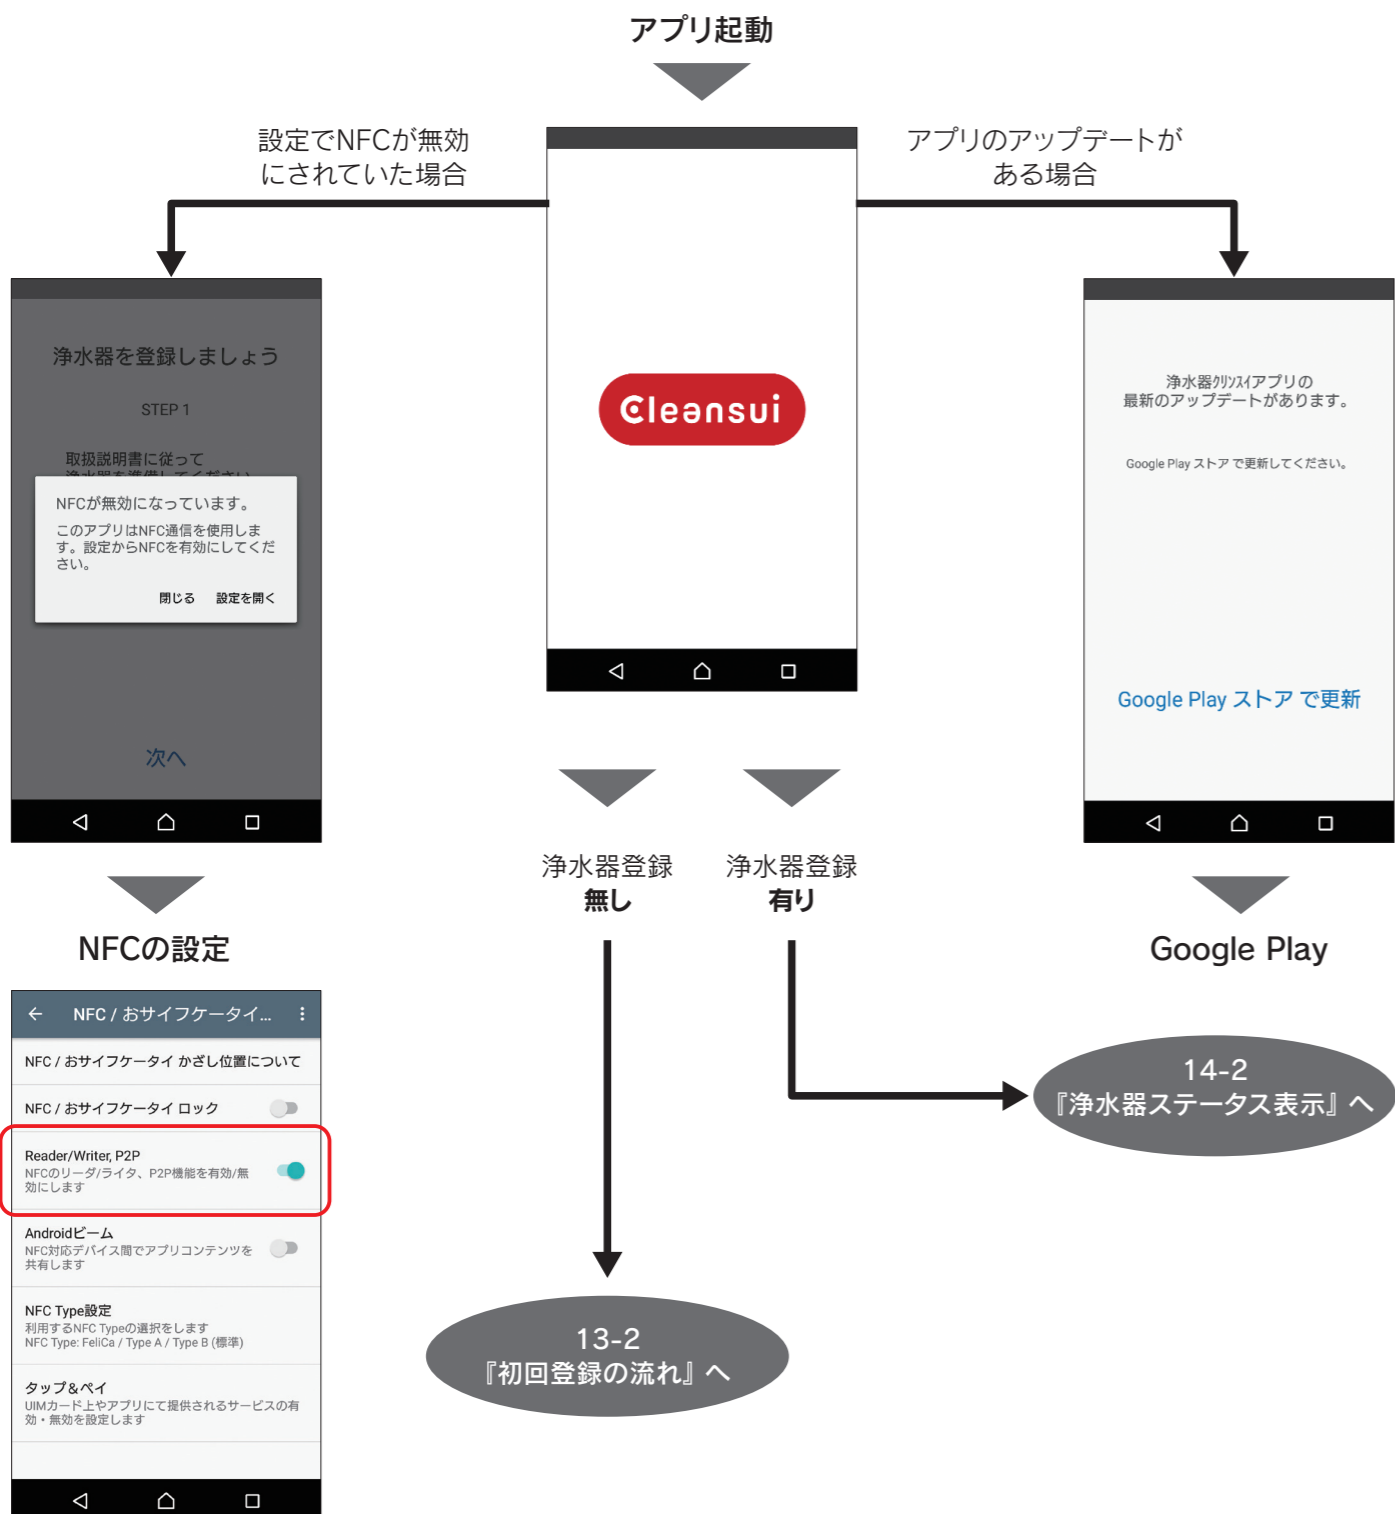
アプリ起動

設定でNFCが無効にされていた場合

アプリのアップデートがある場合

浄水器を登録しましょう

STEP 1

取扱説明書に従って
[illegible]

NFCが無効になっています。

このアプリはNFC通信を使用します。設定からNFCを有効にしてください。

閉じる　設定を開く

次へ

Cleansui

浄水器クリンスイアプリの
最新のアップデートがあります。

Google Play ストアで更新してください。

Google Play ストアで更新

浄水器登録
無し

浄水器登録
有り

NFCの設定

Google Play

NFC / おサイフケータイ...

NFC / おサイフケータイ かざし位置について

NFC / おサイフケータイ ロック

Reader/Writer, P2P
NFCのリーダ/ライタ、P2P機能を有効/無効にします

Androidビーム
NFC対応デバイス間でアプリコンテンツを共有します

NFC Type設定
利用するNFC Typeの選択をします
NFC Type: FeliCa / Type A / Type B (標準)

タップ＆ペイ
UIMカード上やアプリにて提供されるサービスの有効・無効を設定します

14-2
『浄水器ステータス表示』へ

13-2
『初回登録の流れ』へ